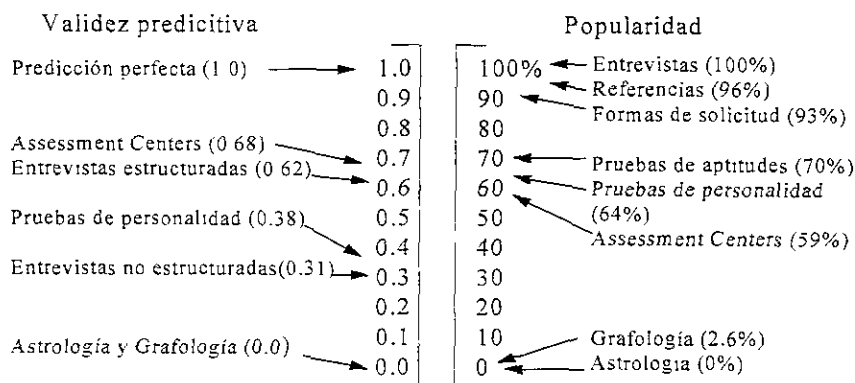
Validez predictiva

Predicción perfecta (1 0)
Assessment Centers (0 68)
Entrevistas estructuradas (0 62)
Pruebas de personalidad (0.38)
Entrevistas no estructuradas(0.31)
Astrología y Grafología (0.0)

1.0
0.9
0.8
0.7
0.6
0.5
0.4
0.3
0.2
0.1
0.0

Popularidad

100%
90
80
70
60
50
40
30
20
10
0

Entrevistas (100%)
Referencias (96%)
Formas de solicitud (93%)
Pruebas de aptitudes (70%)
Pruebas de personalidad (64%)
Assessment Centers (59%)
Grafología (2.6%)
Astrología (0%)